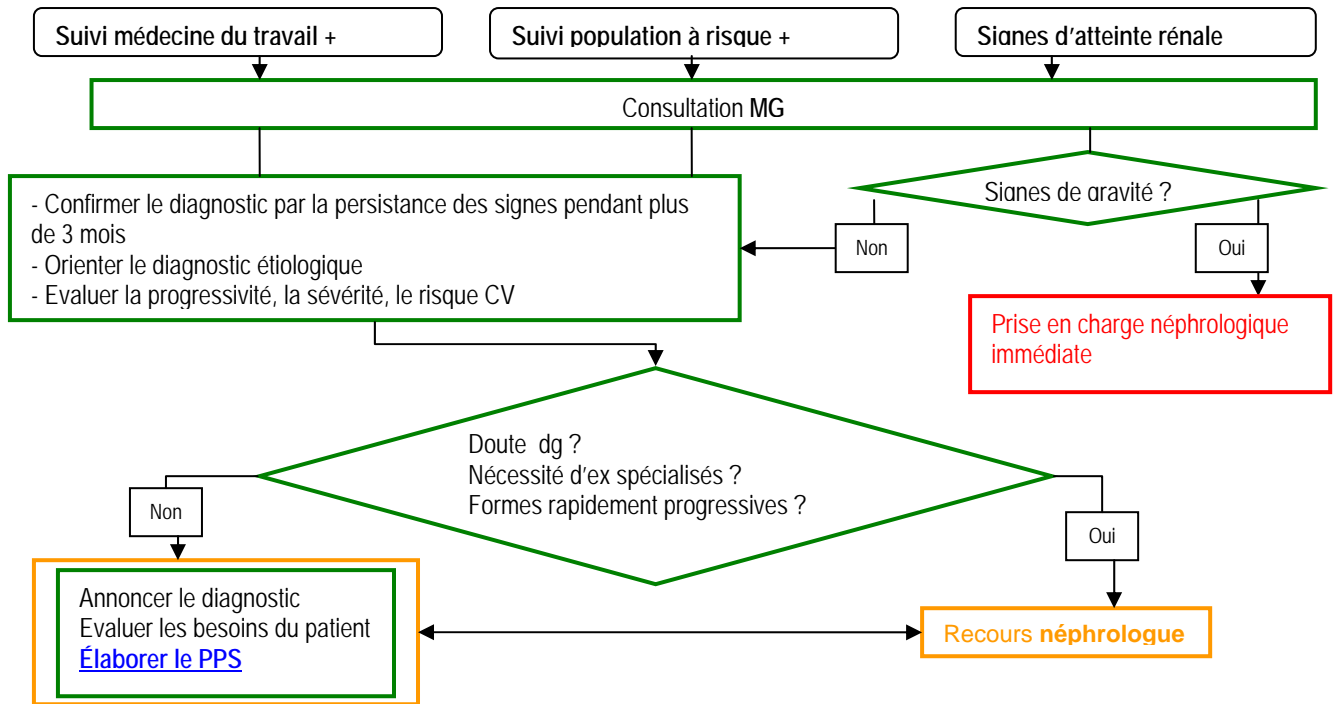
Suivi médecine du travail +

Suivi population à risque +

Signes d'atteinte rénale

Consultation MG

- Confirmer le diagnostic par la persistance des signes pendant plus de 3 mois
- Orienter le diagnostic étiologique
- Evaluer la progressivité, la sévérité, le risque CV

Signes de gravité ?

Non

Oui

Prise en charge néphrologique immédiate

Doute dg ?
Nécessité d'ex spécialisés ?
Formes rapidement progressives ?

Non

Oui

Annoncer le diagnostic
Evaluer les besoins du patient
Élaborer le PPS

Recours néphrologue